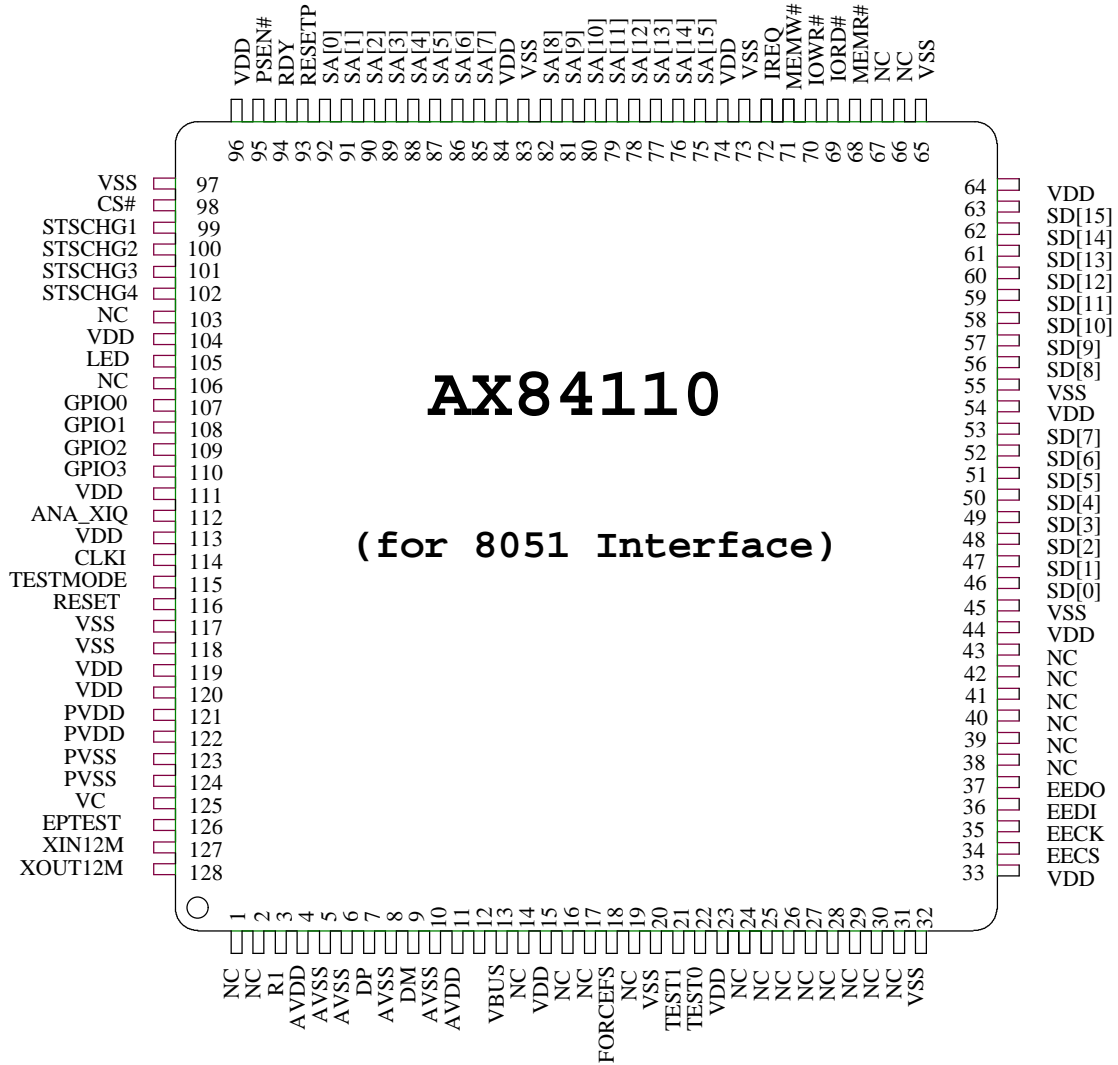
VDD 96
PSEN# 95
RDY 94
RESETP 93
SA[0] 92
SA[1] 91
SA[2] 90
SA[3] 89
SA[4] 88
SA[5] 87
SA[6] 86
SA[7] 85
VDD 84
VSS 83
SA[8] 82
SA[9] 81
SA[10] 80
SA[11] 79
SA[12] 78
SA[13] 77
SA[14] 76
SA[15] 75
VDD 74
VSS 73
IREQ 72
MEMW# 71
IOWR# 70
IORD# 69
MEMR# 68
NC 67
NC 66
VSS 65

VSS 97
CS# 98
STSCHG1 99
STSCHG2 100
STSCHG3 101
STSCHG4 102
NC 103
VDD 104
LED 105
NC 106
GPIO0 107
GPIO1 108
GPIO2 109
GPIO3 110
VDD 111
ANA_XIQ 112
VDD 113
CLKI 114
TESTMODE 115
RESET 116
VSS 117
VSS 118
VDD 119
VDD 120
PVDD 121
PVDD 122
PVSS 123
PVSS 124
VC 125
EPTEST 126
XIN12M 127
XOUT12M 128

AX84110

(for 8051 Interface)

64 VDD
63 SD[15]
62 SD[14]
61 SD[13]
60 SD[12]
59 SD[11]
58 SD[10]
57 SD[9]
56 SD[8]
55 VSS
54 VDD
53 SD[7]
52 SD[6]
51 SD[5]
50 SD[4]
49 SD[3]
48 SD[2]
47 SD[1]
46 SD[0]
45 VSS
44 VDD
43 NC
42 NC
41 NC
40 NC
39 NC
38 NC
37 EEDO
36 EEDI
35 EECK
34 EECS
33 VDD

1 NC
2 NC
3 R1
4 AVDD
5 AVSS
6 AVSS
7 DP
8 AVSS
9 DM
10 AVSS
11 AVDD
12 VBUS
13 NC
14 VDD
15 NC
16 NC
17 FORCEFS
18 NC
19 VSS
20 TEST1
21 TEST0
22 VDD
23 NC
24 NC
25 NC
26 NC
27 NC
28 NC
29 NC
30 NC
31 VSS
32